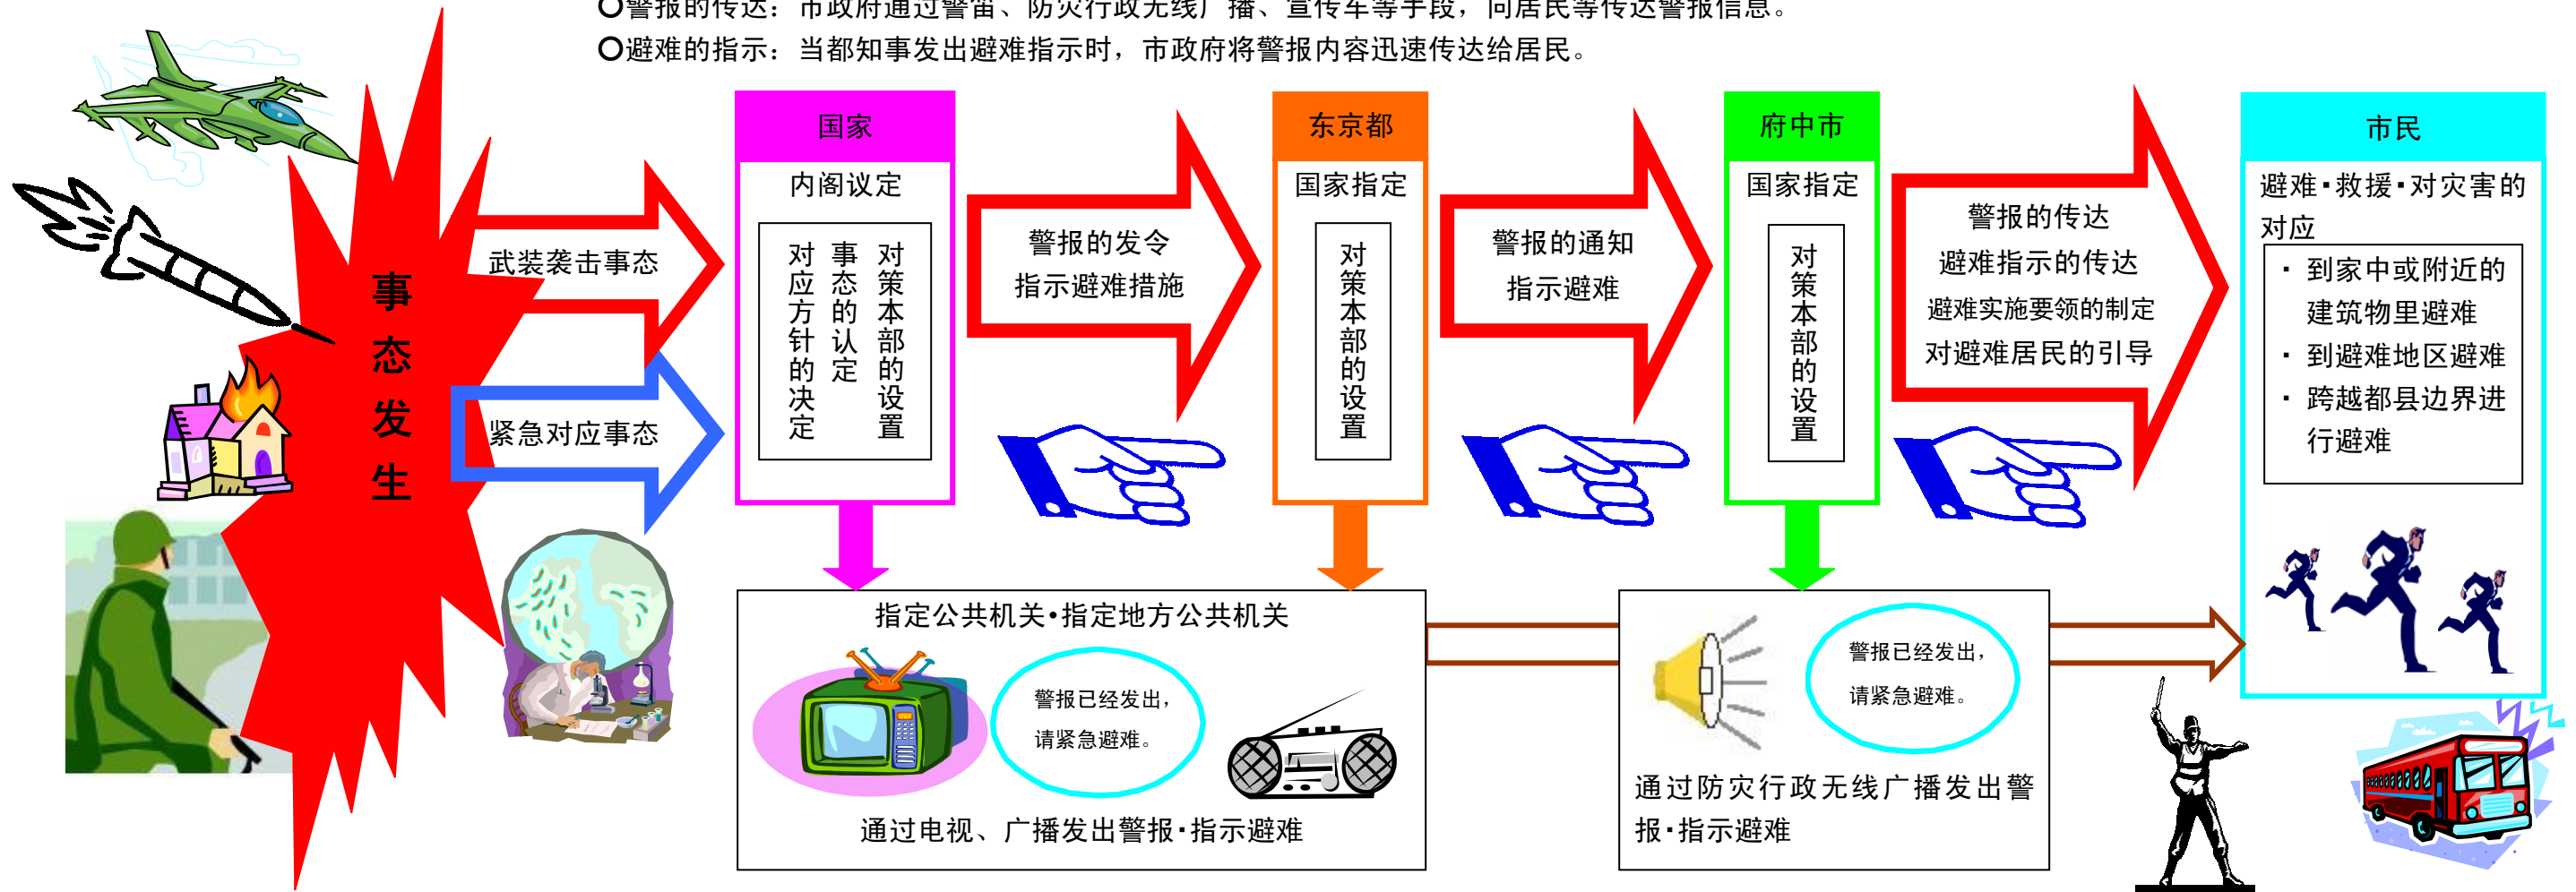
○警报的传达：市政府通过警笛、防灾行政无线广播、宣传车等手段，向居民等传达警报信息。
○避难的指示：当都知事发出避难指示时，市政府将警报内容迅速传达给居民。

事态发生

武装袭击事态

紧急对应事态

国家
内阁议定
对策本部的设置
事态的认定
对应方针的决定

警报的发令
指示避难措施

东京都
国家指定
对策本部的设置

警报的通知
指示避难

府中市
国家指定
对策本部的设置

警报的传达
避难指示的传达
避难实施要领的制定
对避难居民的引导

市民
避难・救援・对灾害的对应
・到家中或附近的建筑物里避难
・到避难地区避难
・跨越都县边界进行避难

指定公共机关・指定地方公共机关
警报已经发出，请紧急避难。
通过电视、广播发出警报・指示避难

警报已经发出，请紧急避难。
通过防灾行政无线广播发出警报・指示避难